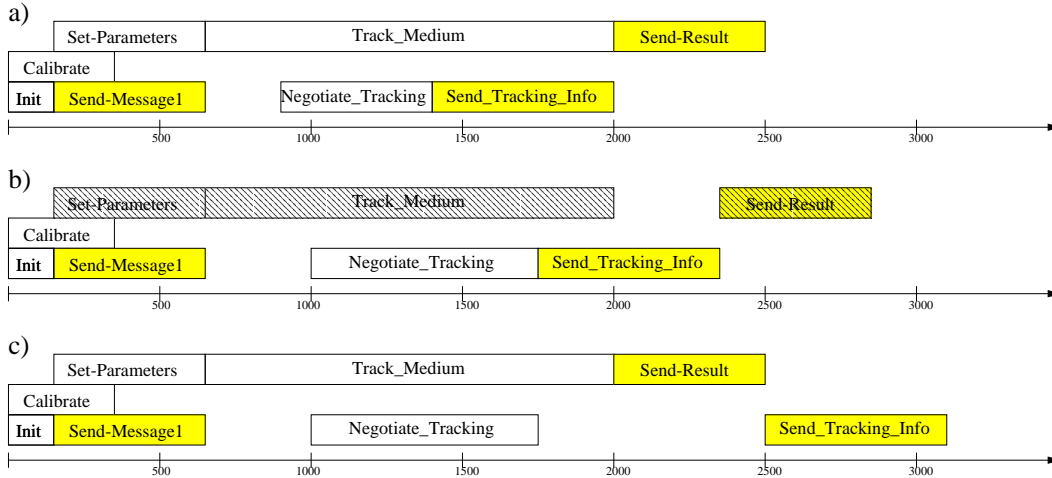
a)

Set-Parameters | Track_Medium | Send-Result

Calibrate

Init | Send-Message1 | Negotiate_Tracking | Send_Tracking_Info

500 1000 1500 2000 2500 3000

b)

Set-Parameters | Track_Medium | Send-Result

Calibrate

Init | Send-Message1 | Negotiate_Tracking | Send_Tracking_Info

500 1000 1500 2000 2500 3000

c)

Set-Parameters | Track_Medium | Send-Result

Calibrate

Init | Send-Message1 | Negotiate_Tracking | Send_Tracking_Info

500 1000 1500 2000 2500 3000